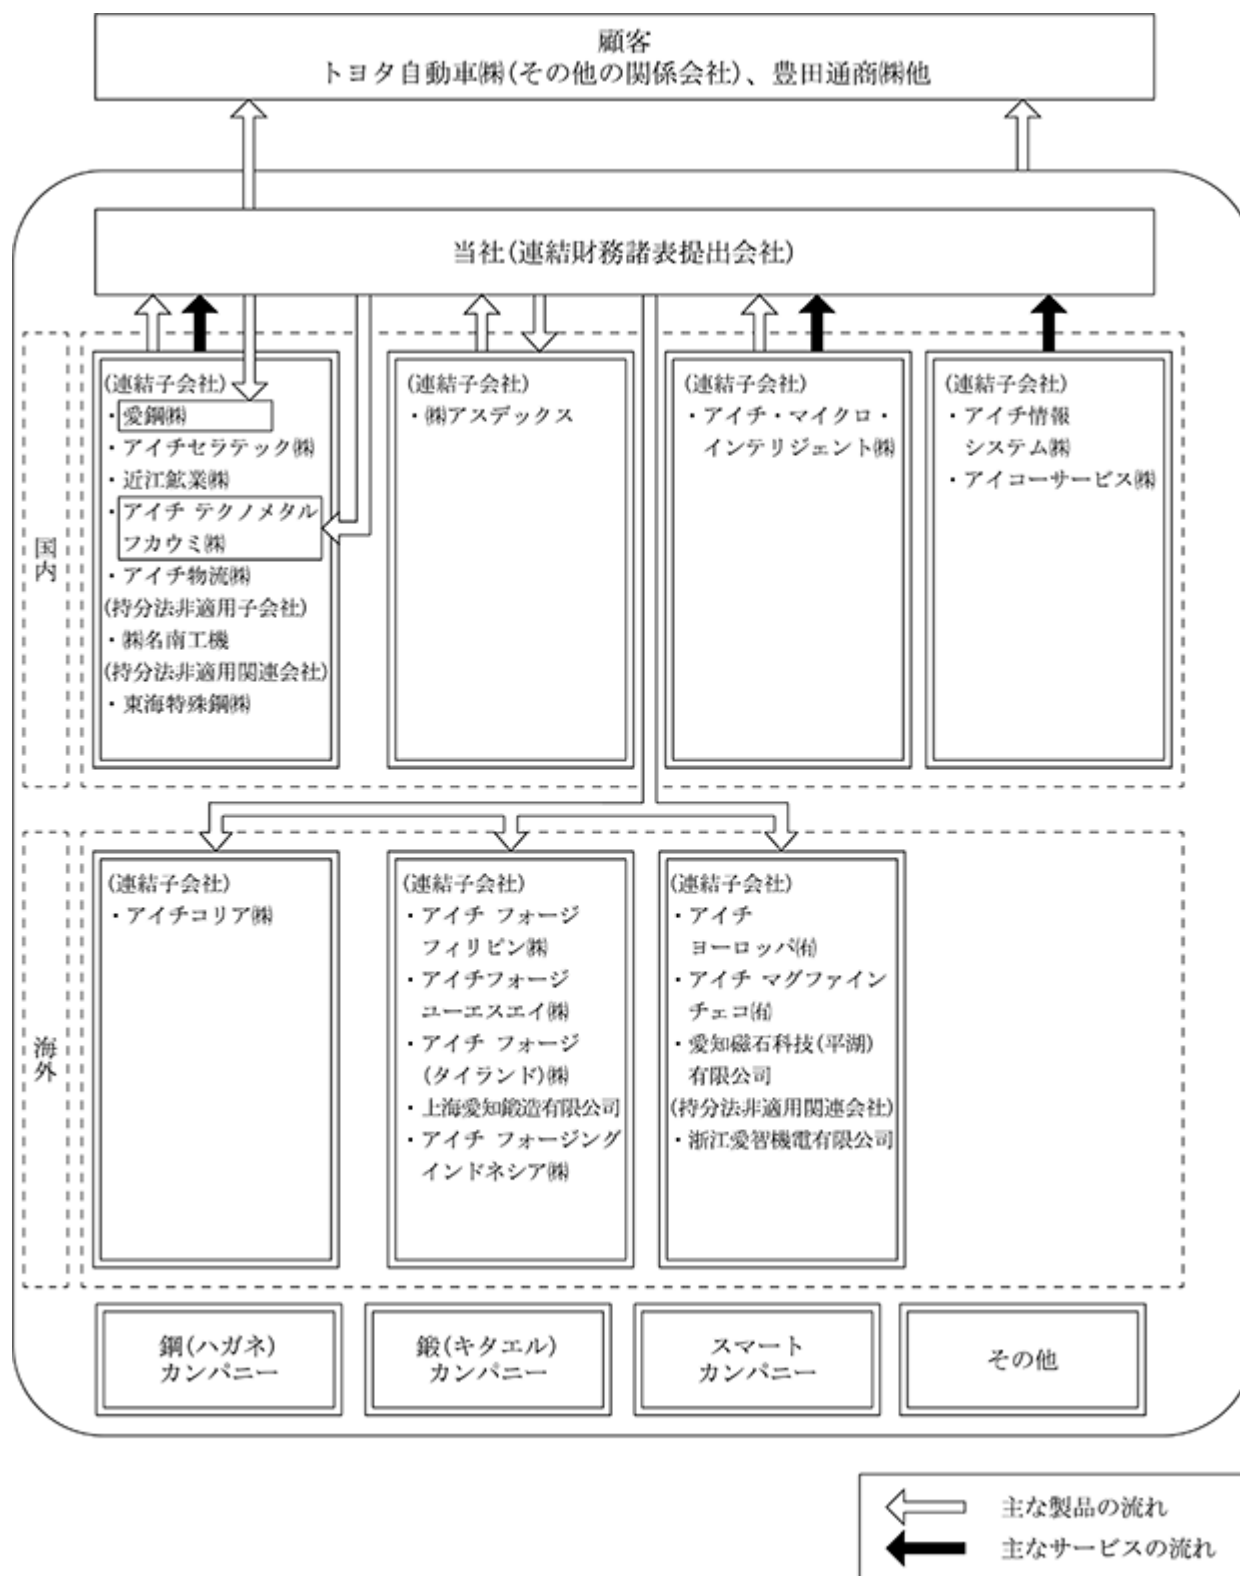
顧客
トヨタ自動車㈱(その他の関係会社)、豊田通商㈱他

当社(連結財務諸表提出会社)

国内

(連結子会社)
・愛鋼㈱
・アイチセラテック㈱
・近江鉱業㈱
・アイチ テクノメタル フカウミ㈱
・アイチ物流㈱
(持分法非適用子会社)
・㈱名南工機
(持分法非適用関連会社)
・東海特殊鋼㈱

(連結子会社)
・㈱アスデックス

(連結子会社)
・アイチ・マイクロ・インテリジェント㈱

(連結子会社)
・アイチ情報システム㈱
・アイコーサービス㈱

海外

(連結子会社)
・アイチコリア㈱

(連結子会社)
・アイチ フォージ フィリピン㈱
・アイチフォージ ユーエスエイ㈱
・アイチ フォージ (タイランド)㈱
・上海愛知鍛造有限公司
・アイチ フォージング インドネシア㈱

(連結子会社)
・アイチ ヨーロッパ㈲
・アイチ マグファイン チェコ㈲
・愛知磁石科技(平湖)有限公司
(持分法非適用関連会社)
・浙江愛智機電有限公司

鋼(ハガネ)カンパニー

鍛(キタエル)カンパニー

スマートカンパニー

その他

主な製品の流れ
主なサービスの流れ